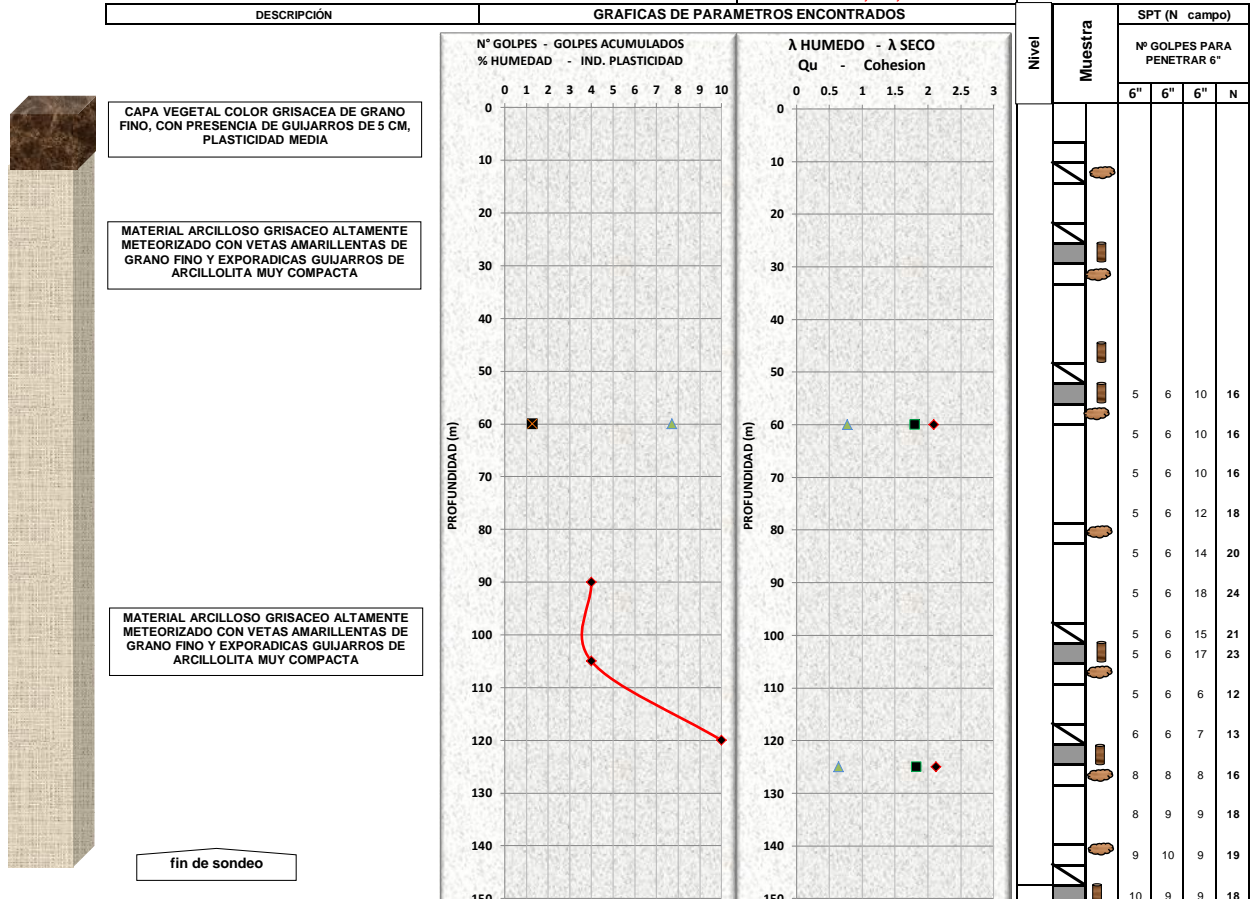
DESCRIPCIÓN

GRAFICAS DE PARAMETROS ENCONTRADOS

Nivel

Muestra

SPT (N campo)

Nº GOLPES PARA PENETRAR 6"

| 6" | 6" | 6" | N |
|---|---|---|---|
| 5 | 6 | 10 | 16 |
| 5 | 6 | 10 | 16 |
| 5 | 6 | 10 | 16 |
| 5 | 6 | 12 | 18 |
| 5 | 6 | 14 | 20 |
| 5 | 6 | 18 | 24 |
| 5 | 6 | 15 | 21 |
| 5 | 6 | 17 | 23 |
| 5 | 6 | 6 | 12 |
| 6 | 6 | 7 | 13 |
| 8 | 8 | 8 | 16 |
| 8 | 9 | 9 | 18 |
| 9 | 10 | 9 | 19 |
| 10 | 9 | 9 | 18 |

CAPA VEGETAL COLOR GRISACEA DE GRANO FINO, CON PRESENCIA DE GUIJARROS DE 5 CM, PLASTICIDAD MEDIA

MATERIAL ARCILLOSO GRISACEO ALTAMENTE METEORIZADO CON VETAS AMARILLENTAS DE GRANO FINO Y EXPORADICAS GUIJARROS DE ARCILLOLITA MUY COMPACTA

MATERIAL ARCILLOSO GRISACEO ALTAMENTE METEORIZADO CON VETAS AMARILLENTAS DE GRANO FINO Y EXPORADICAS GUIJARROS DE ARCILLOLITA MUY COMPACTA

fin de sondeo

N° GOLPES - GOLPES ACUMULADOS
% HUMEDAD - IND. PLASTICIDAD

0 1 2 3 4 5 6 7 8 9 10

PROFUNDIDAD (m)

0 10 20 30 40 50 60 70 80 90 100 110 120 130 140 150

λ HUMEDO - λ SECO
Qu - Cohesion

0 0.5 1 1.5 2 2.5 3

PROFUNDIDAD (m)

0 10 20 30 40 50 60 70 80 90 100 110 120 130 140 150